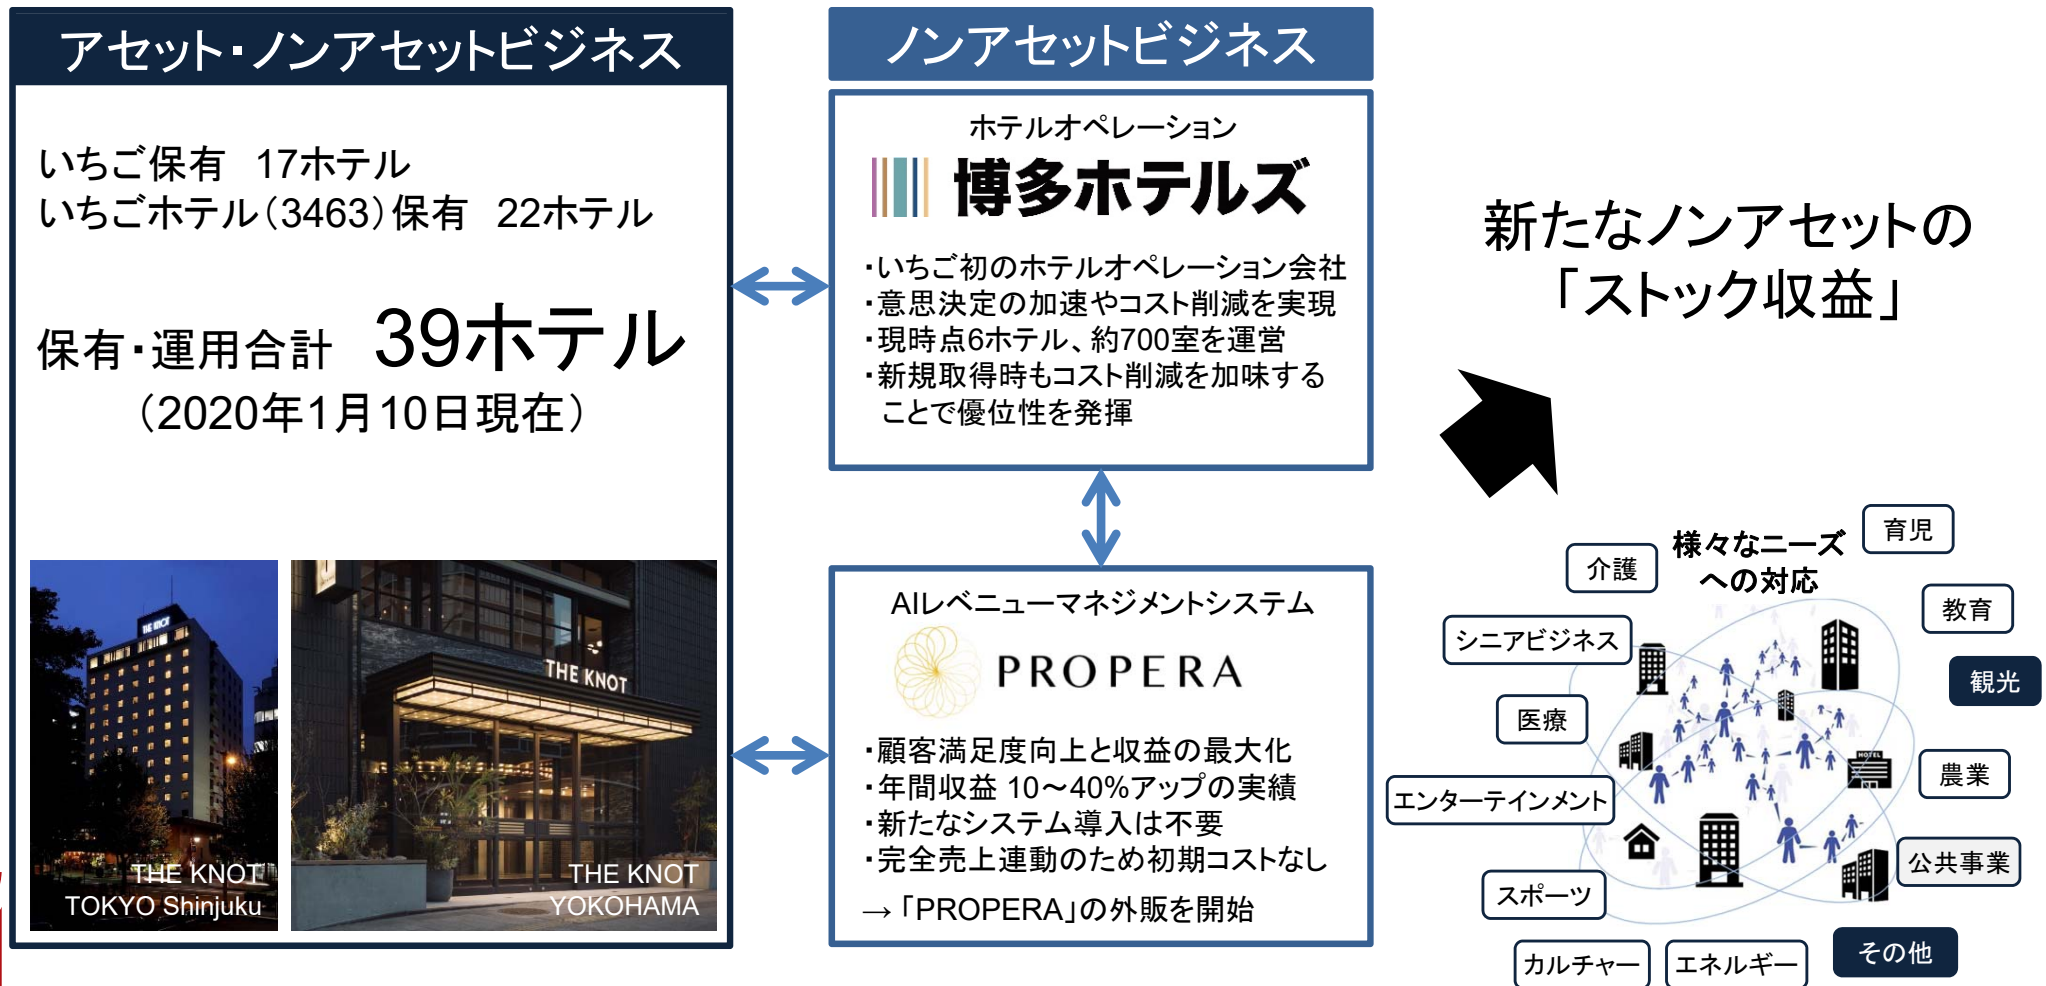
アセット・ノンアセットビジネス

いちご保有　17ホテル
いちごホテル（3463）保有　22ホテル

保有・運用合計　39ホテル
（2020年1月10日現在）

THE KNOT
THE KNOT TOKYO Shinjuku

THE KNOT
THE KNOT YOKOHAMA

ノンアセットビジネス

ホテルオペレーション
博多ホテルズ

・いちご初のホテルオペレーション会社
・意思決定の加速やコスト削減を実現
・現時点6ホテル、約700室を運営
・新規取得時もコスト削減を加味することで優位性を発揮

AIレベニューマネジメントシステム
PROPERA

・顧客満足度向上と収益の最大化
・年間収益 10～40%アップの実績
・新たなシステム導入は不要
・完全売上連動のため初期コストなし
→「PROPERA」の外販を開始

新たなノンアセットの「ストック収益」

様々なニーズへの対応
介護
育児
教育
シニアビジネス
観光
医療
農業
エンターテインメント
公共事業
スポーツ
カルチャー
エネルギー
その他
HOTEL